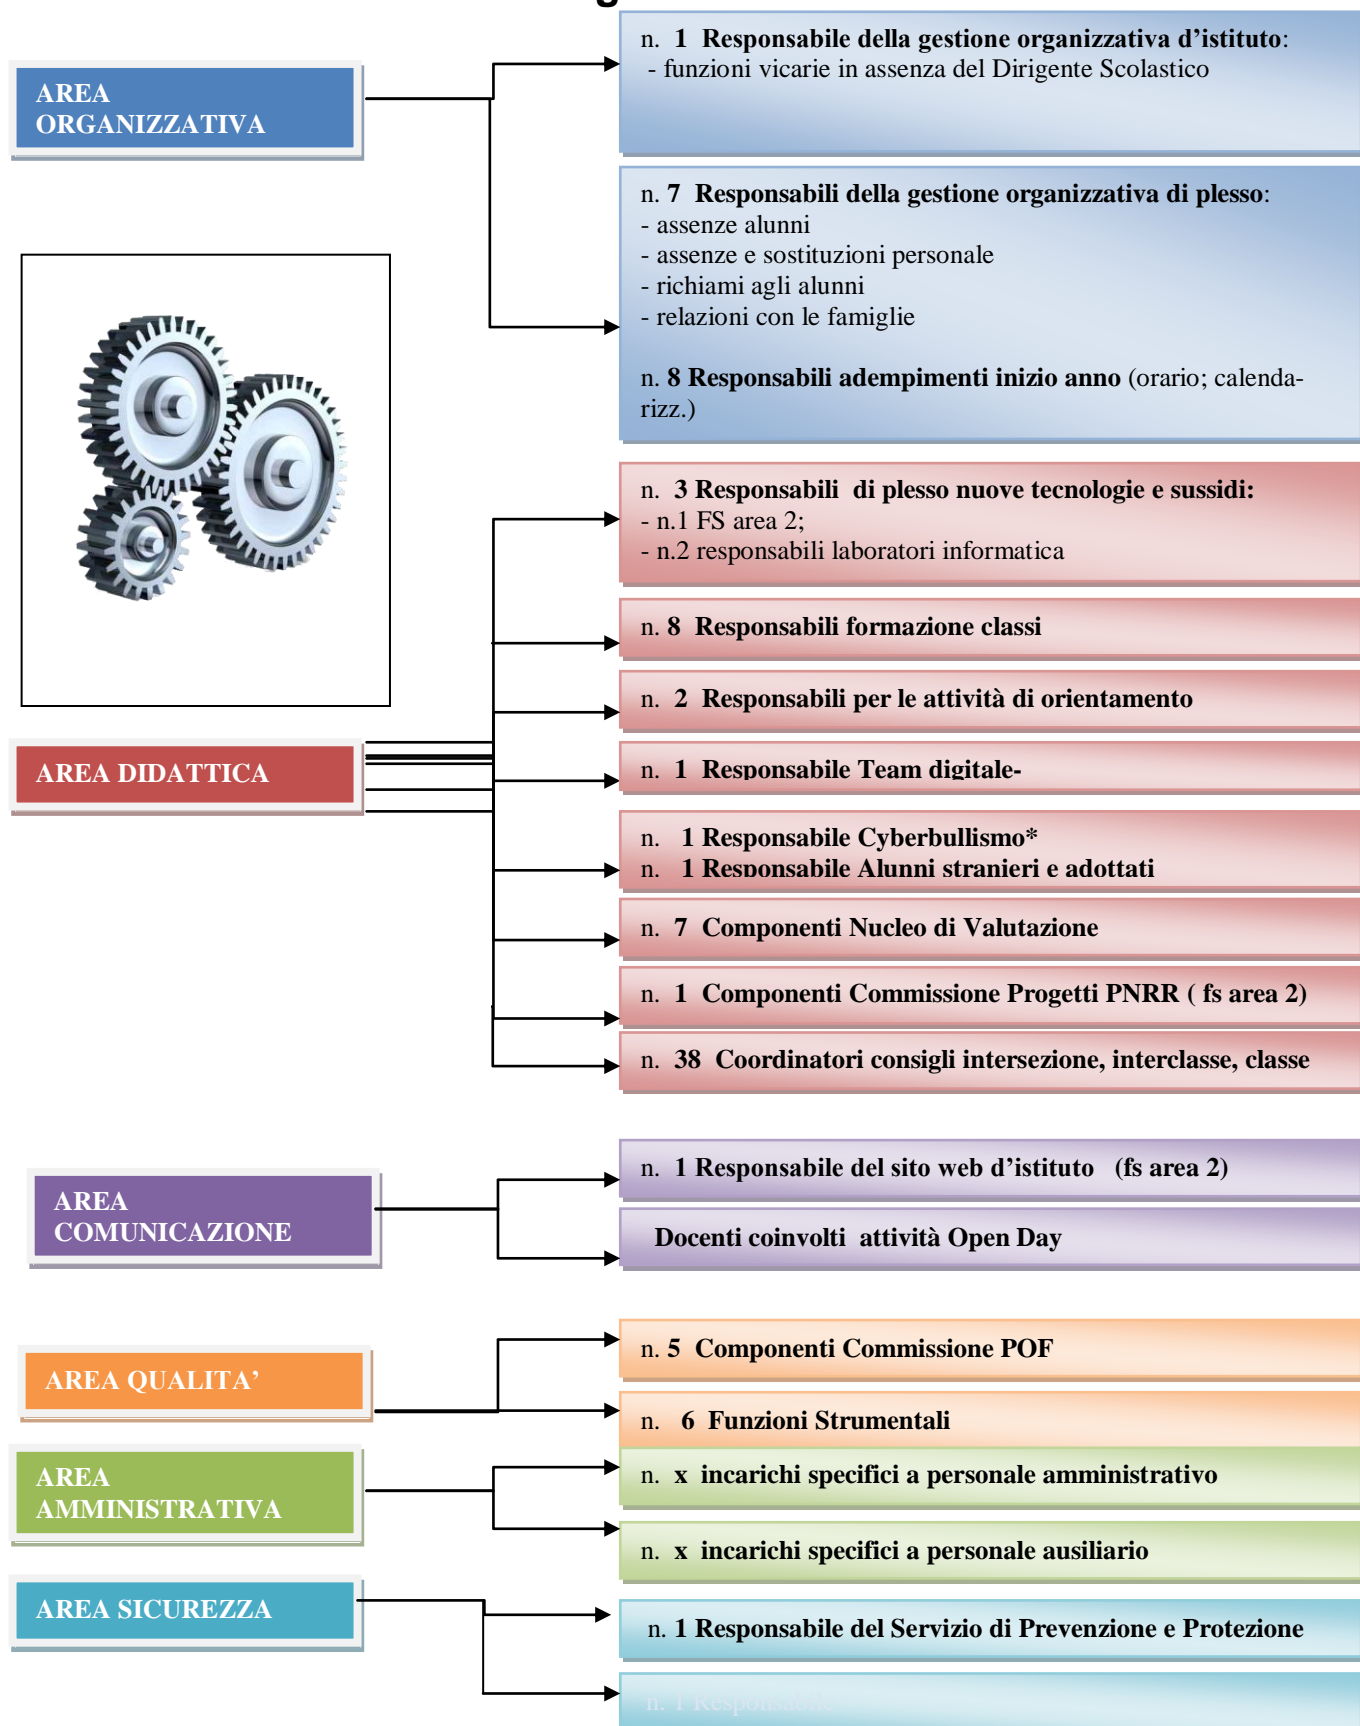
AREA ORGANIZZATIVA

n. 1 Responsabile della gestione organizzativa d'istituto:
- funzioni vicarie in assenza del Dirigente Scolastico

n. 7 Responsabili della gestione organizzativa di plesso:
- assenze alunni
- assenze e sostituzioni personale
- richiami agli alunni
- relazioni con le famiglie

n. 8 Responsabili adempimenti inizio anno (orario; calendarizz.)

AREA DIDATTICA

n. 3 Responsabili di plesso nuove tecnologie e sussidi:
- n.1 FS area 2;
- n.2 responsabili laboratori informatica

n. 8 Responsabili formazione classi

n. 2 Responsabili per le attività di orientamento

n. 1 Responsabile Team digitale-

n. 1 Responsabile Cyberbullismo*
n. 1 Responsabile Alunni stranieri e adottati

n. 7 Componenti Nucleo di Valutazione

n. 1 Componenti Commissione Progetti PNRR ( fs area 2)

n. 38 Coordinatori consigli intersezione, interclasse, classe

AREA COMUNICAZIONE

n. 1 Responsabile del sito web d'istituto (fs area 2)

Docenti coinvolti attività Open Day

AREA QUALITA'

n. 5 Componenti Commissione POF

n. 6 Funzioni Strumentali

AREA AMMINISTRATIVA

n. x incarichi specifici a personale amministrativo

n. x incarichi specifici a personale ausiliario

AREA SICUREZZA

n. 1 Responsabile del Servizio di Prevenzione e Protezione

n. 1 Responsabile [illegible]